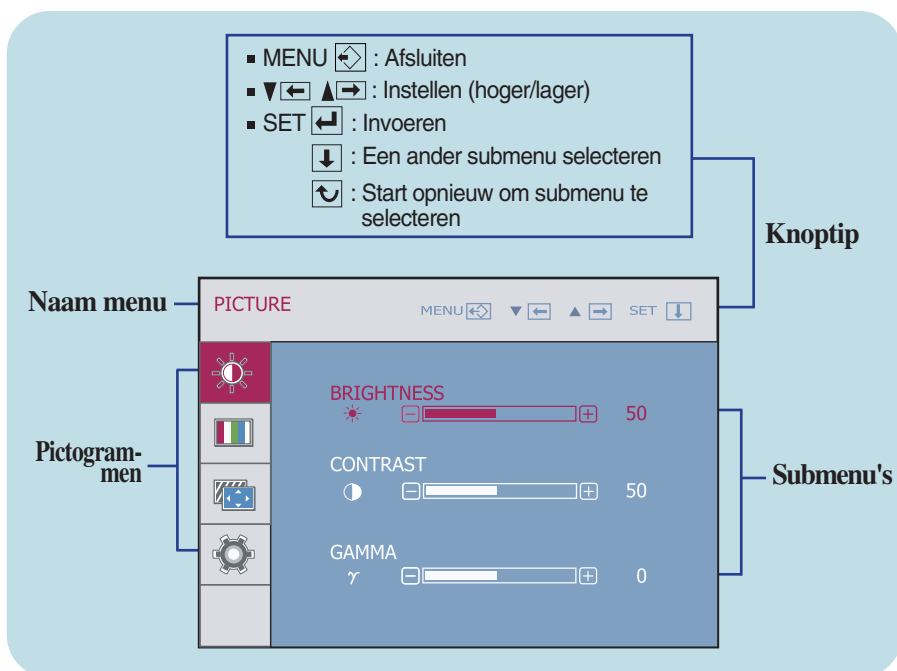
■ MENU : Afsluiten
■ ▼ ▲ : Instellen (hoger/lager)
■ SET : Invoeren
: Een ander submenu selecteren
: Start opnieuw om submenu te selecteren

Knoptip

Naam menu

PICTURE

MENU ▼ ▲ SET

Pictogrammen

BRIGHTNESS
50

CONTRAST
50

GAMMA
$\gamma$
0

Submenu's